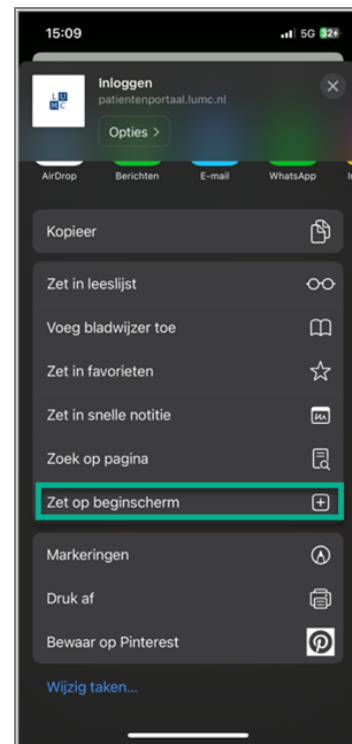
15:09
5G 32+

L U M C

Inloggen
patientenportaal.lumc.nl

Opties >

AirDrop
Berichten
E-mail
WhatsApp

Kopieer

Zet in leeslijst

Voeg bladwijzer toe

Zet in favorieten

Zet in snelle notitie

Zoek op pagina

Zet op beginscherm

Markeringen

Druk af

Bewaar op Pinterest

Wijzig taken...